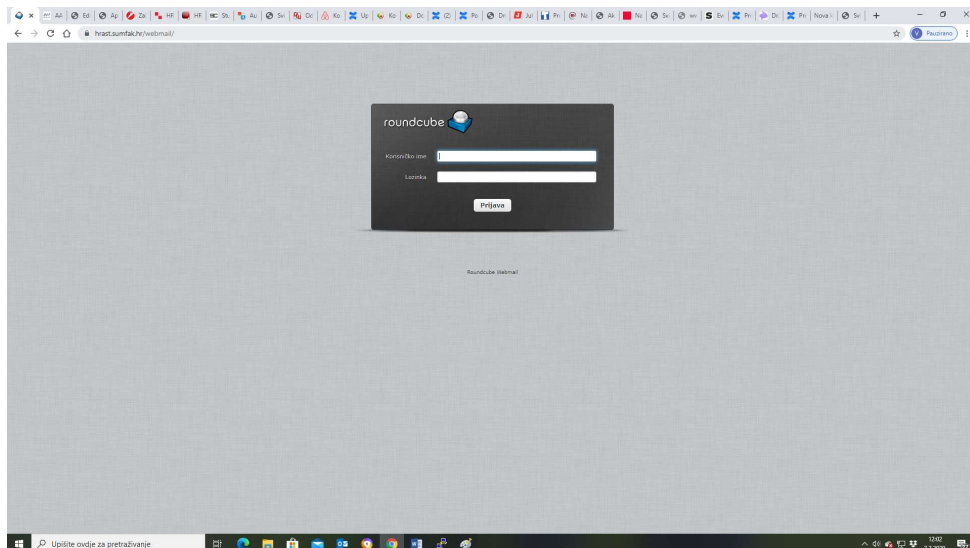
All | Ed | Ap | Za | HF | HF | St | Au | Sv | Oc | Ko | Up | Ko | Dc | (2) | Po | Dr | Ju | Pr | Nc | Ak | Nc | Sv | wv | Ev | Pr | Dr | Pr | Nova k | Sv | +

hrast.sumfak.hr/webmail/

Pauzirano

roundcube

Korisničko ime

Lozinka

Prijava

Roundcube Webmail

Upišite ovdje za pretraživanje

12:02